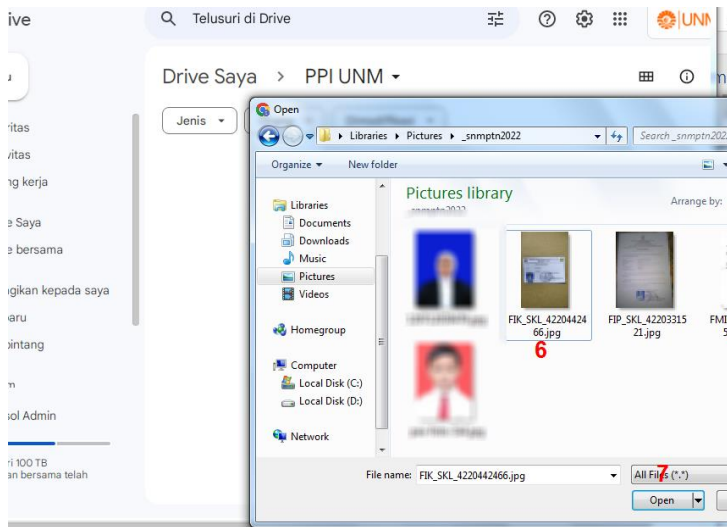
ive
Telusuri di Drive
UNM
Drive Saya > PPI UNM ▾
Jenis ▾
ritas
vitas
ng kerja
e Saya
e bersama
gikan kepada saya
aru
bintang
n
sol Admin
ri 100 TB
an bersama telah
Open
Libraries ▸ Pictures ▸ _snmptn2022
Search _snmptn20
Organize ▾ New folder
Libraries
Documents
Downloads
Music
Pictures
Videos
Homegroup
Computer
Local Disk (C:)
Local Disk (D:)
Network
Pictures library
_snmptn2022
Arrange by:
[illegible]
FIK_SKL_4220442466.jpg
FIP_SKL_4220331521.jpg
FMI 5
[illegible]
6
File name: FIK_SKL_4220442466.jpg
All Files (*.*)
7
Open